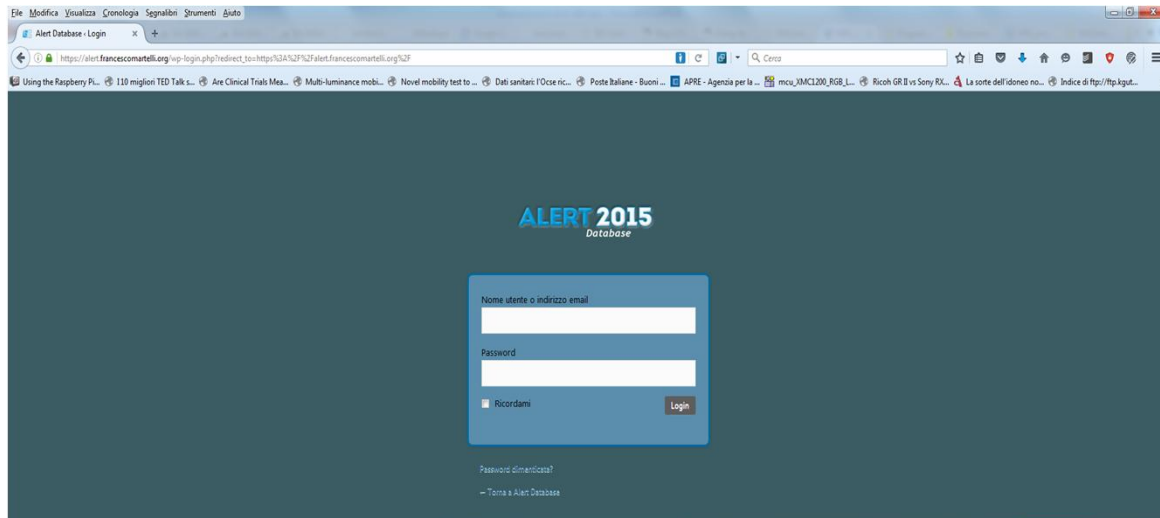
File Modifica Visualizza Cronologia Segnalibri Strumenti Aiuto

Alert Database › Login

https://alert.francescomartelli.org/wp-login.php?redirect_to=https%3A%2F%2Falert.francescomartelli.org%2F

Cerca

Using the Raspberry Pi... 110 migliori TED Talk s... Are Clinical Trials Mea... Multi-luminance mobi... Novel mobility test to ... Dati sanitari: l'Ocse ric... Poste Italiane - Buoni ... APRE - Agenzia per la ... mcu_XMC1200_RGB_L... Ricoh GR II vs Sony RX... La sorte dell'idoneo no... Indice di ftp://ftp.kgut...

ALERT 2015
Database

Nome utente o indirizzo email

Password

Ricordami

Login

Password dimenticata?

← Torna a Alert Database